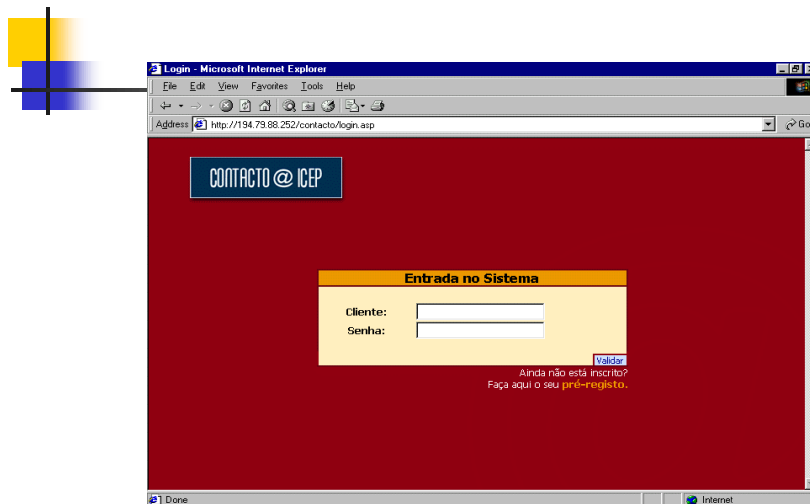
Login - Microsoft Internet Explorer

File Edit View Favorites Tools Help

Address http://194.79.88.252/contacto/login.asp

Go

CONTACTO @ ICEP

Entrada no Sistema

Cliente:

Senha:

Validar

Ainda não está inscrito?

Faça aqui o seu pré-registo.

Done

Internet